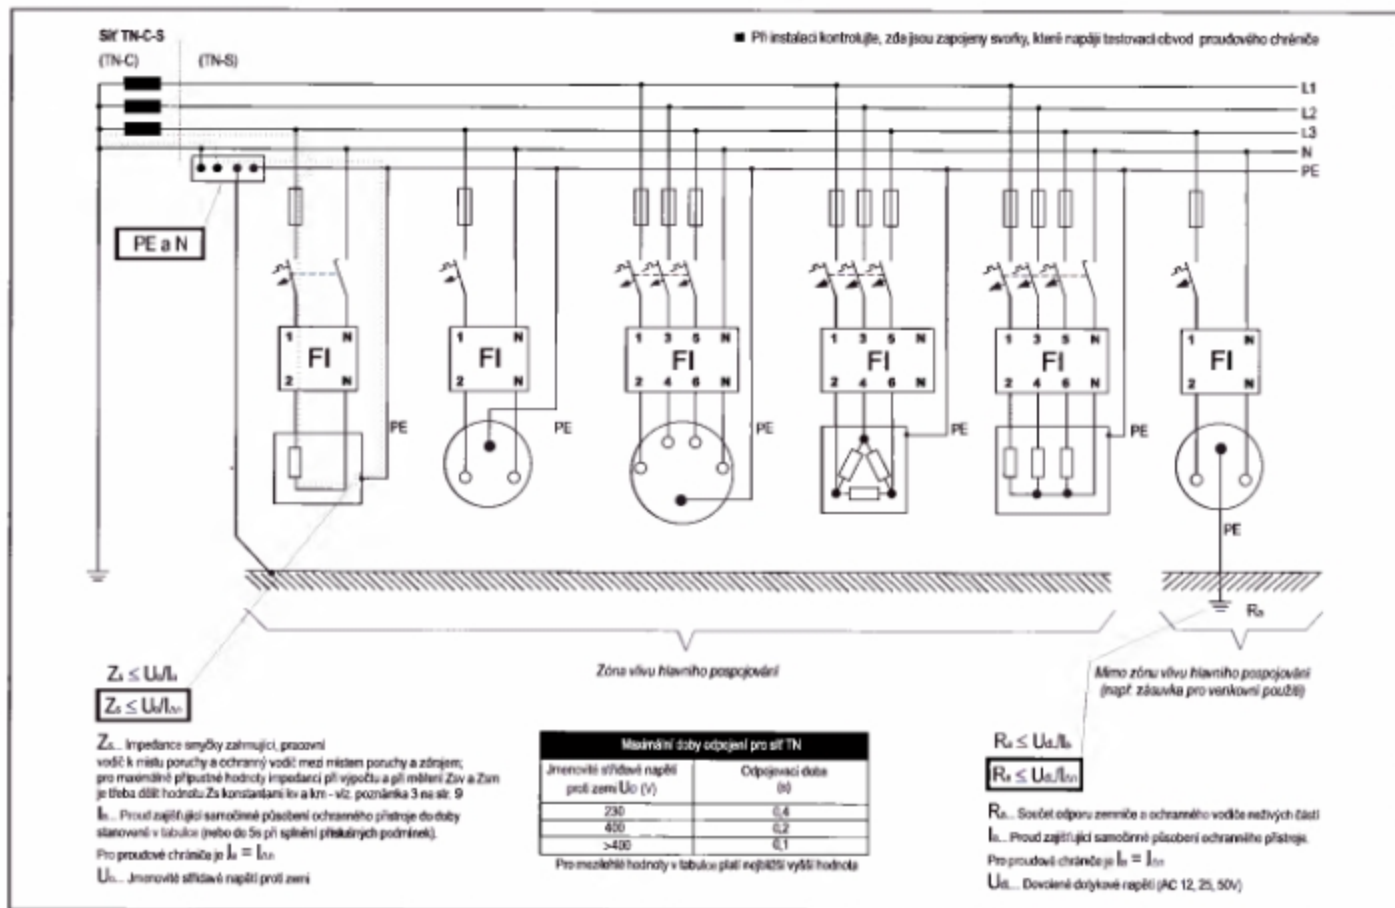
Síť TN-C-S
(TN-C) (TN-S)

■ Při instalaci kontrolujte, zda jsou zapojeny svorky, které napájí testovací obvod proudového chrániče

L1
L2
L3
N
PE

PE a N

FI 1 N 2 N
FI 1 N 2 N
FI 1 3 5 N 2 4 6 N
FI 1 3 5 N 2 4 6 N
FI 1 3 5 N 2 4 6 N
FI 1 N 2 N

PE PE PE PE PE PE

$R_A$

$Z_s \leq U_0/I_a$

$Z_s \leq U_0/I_{\Delta n}$

Zóna vlivu hlavního pospojování

Mimo zónu vlivu hlavního pospojování (např. zásuvka pro venkovní použití)

$Z_s$... Impedance smyčky zahrnující, pracovní vodič k místu poruchy a ochranný vodič mezi místem poruchy a zdrojem; pro maximálně přípustné hodnoty impedancí při výpočtu a při měření Zsv a Zsm je třeba dělit hodnotu Zs konstantami kv a km - viz. poznámka 3 na str. 9

$I_a$... Proud zajišťující samočinné působení ochranného přístroje do doby stanovení v tabulce (nebo do 5s při splnění příslušných podmínek).

Pro proudové chrániče je $I_a = I_{\Delta n}$

$U_0$... Jmenovité střídavé napětí proti zemi

| Maximální doby odpojení pro síť TN | |
|---|---|
| Jmenovité střídavé napětí proti zemi $U_0$ (V) | Odpojovací doba (s) |
| 230 | 0,4 |
| 400 | 0,2 |
| >400 | 0,1 |

Pro mezilehlé hodnoty v tabulce platí nejbližší vyšší hodnota

$R_A \leq U_L/I_a$

$R_A \leq U_L/I_{\Delta n}$

$R_A$... Součet odporu zemniče a ochranného vodiče neživých částí

$I_a$... Proud zajišťující samočinné působení ochranného přístroje.

Pro proudové chrániče je $I_a = I_{\Delta n}$

$U_L$... Dovolené dotykové napětí (AC 12, 25, 50V)